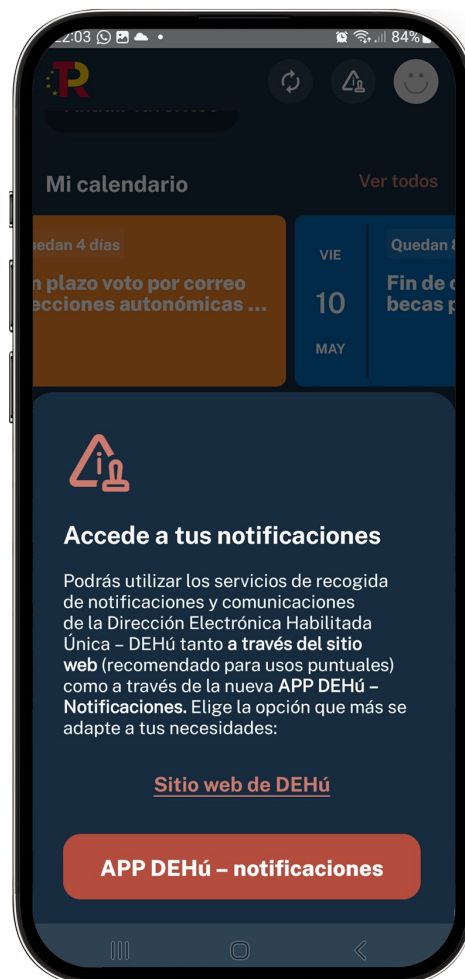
12:03 84%

Mi calendario

Ver todos

uedan 4 días

n plazo voto por correo ecciones autonómicas ...

VIE

10

MAY

Quedan

Fin de c becas p

Accede a tus notificaciones

Podrás utilizar los servicios de recogida de notificaciones y comunicaciones de la Dirección Electrónica Habilitada Única – DEHú tanto a través del sitio web (recomendado para usos puntuales) como a través de la nueva APP DEHú – Notificaciones. Elige la opción que más se adapte a tus necesidades:

Sitio web de DEHú

APP DEHú – notificaciones